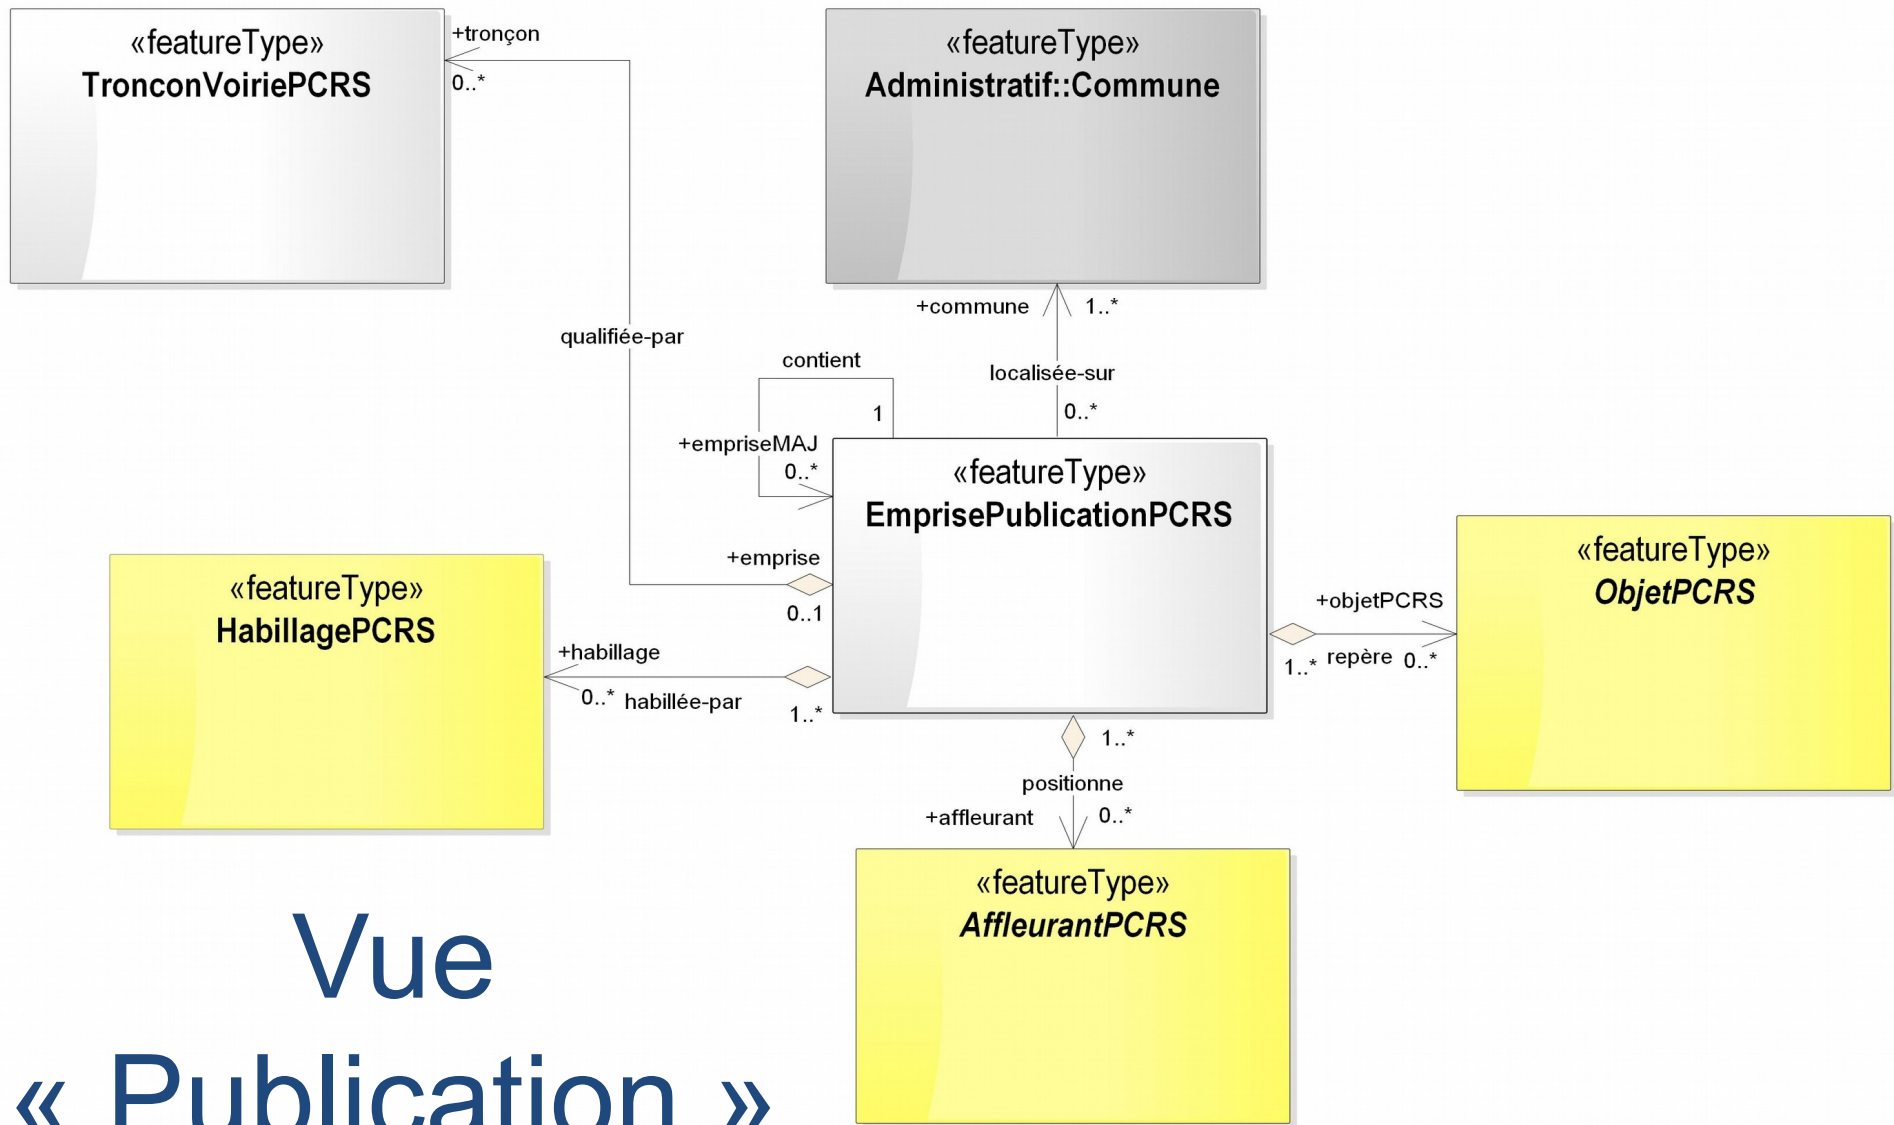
«featureType»
TronconVoiriePCRS

+tronçon
0..*

«featureType»
Administratif::Commune

+commune
1..*

qualifiée-par

contient

localisée-sur

1

0..*

+empriseMAJ
0..*

«featureType»
EmprisePublicationPCRS

+emprise

0..1

«featureType»
HabillagePCRS

+habillage

0..* habillée-par

1..*

+objetPCRS

1..* repère 0..*

«featureType»
ObjetPCRS

1..*

positionne

+affleurant

0..*

«featureType»
AffleurantPCRS

Vue
« Publication »